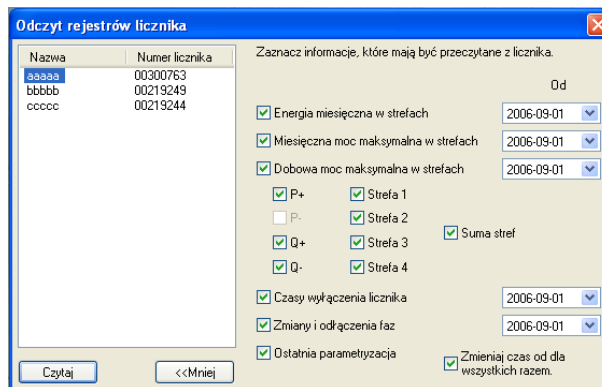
Odczyt rejestrów licznika

| Nazwa | Numer licznika |
|---|---|
| aaaaa | 00300763 |
| bbbbb | 00219249 |
| ccccc | 00219244 |

Zaznacz informacje, które mają być przeczytane z licznika.

Od

Energia miesięczna w strefach 2006-09-01

Miesięczna moc maksymalna w strefach 2006-09-01

Dobowa moc maksymalna w strefach 2006-09-01

P+
P-
Q+
Q-

Strefa 1
Strefa 2
Strefa 3
Strefa 4

Suma stref

Czasy wyłączenia licznika 2006-09-01

Zmiany i odłączenia faz 2006-09-01

Ostatnia parametryzacja

Zmieniaj czas od dla wszystkich razem.

Czytaj

<<Mniej